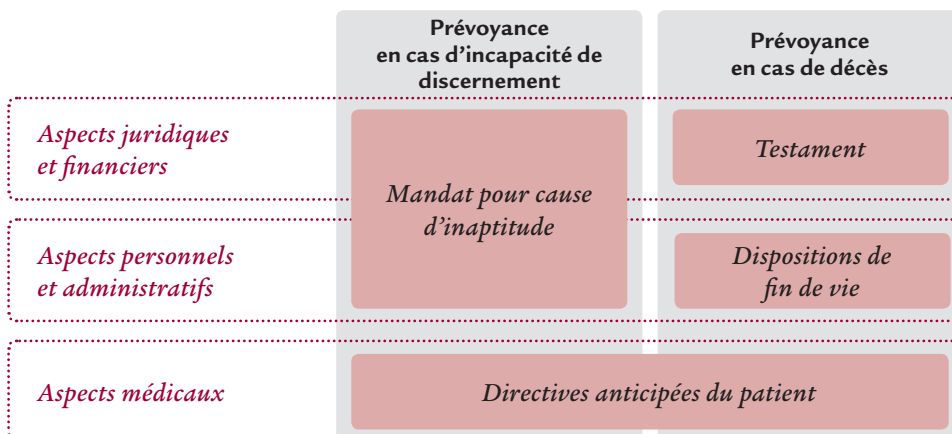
| | Prévoyance en cas d'incapacité de discernement | Prévoyance en cas de décès |
|---|---|---|
| Aspects juridiques et financiers | Mandat pour cause d'inaptitude | Testament |
| Aspects personnels et administratifs | Mandat pour cause d'inaptitude | Dispositions de fin de vie |
| Aspects médicaux | Directives anticipées du patient | Directives anticipées du patient |